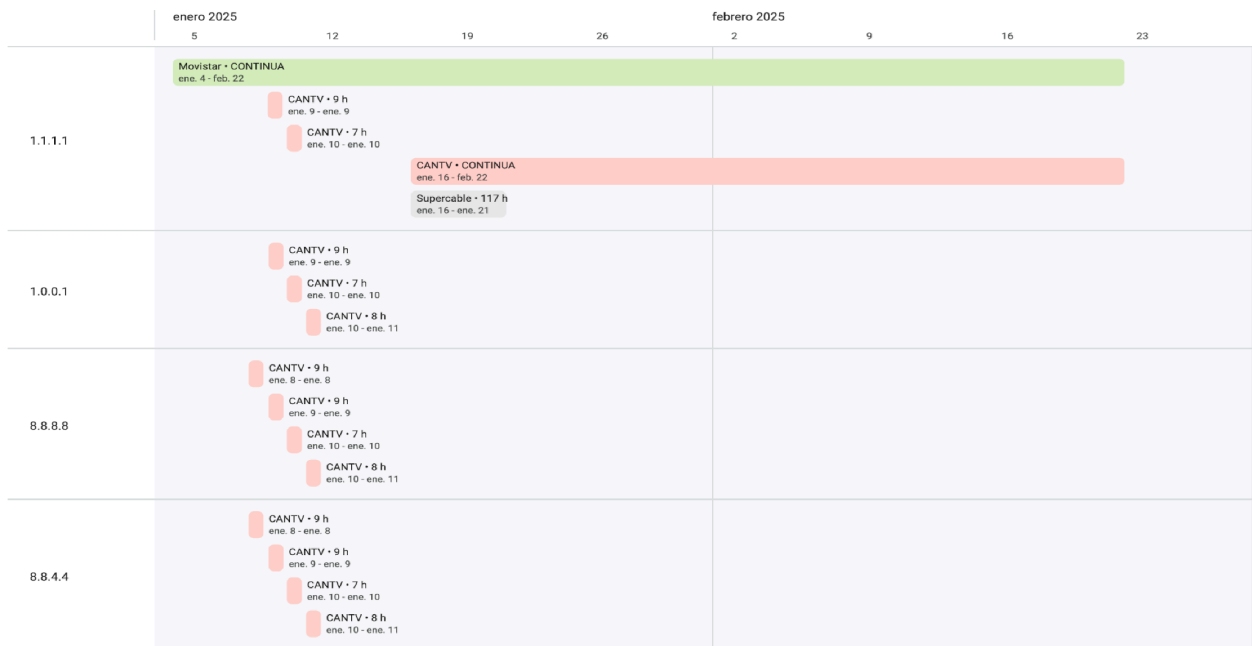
enero 2025
febrero 2025
5
12
19
26
2
9
16
23

1.1.1.1

Movistar • CONTINUA
ene. 4 - feb. 22

CANTV • 9 h
ene. 9 - ene. 9

CANTV • 7 h
ene. 10 - ene. 10

CANTV • CONTINUA
ene. 16 - feb. 22

Supercable • 117 h
ene. 16 - ene. 21

1.0.0.1

CANTV • 9 h
ene. 9 - ene. 9

CANTV • 7 h
ene. 10 - ene. 10

CANTV • 8 h
ene. 10 - ene. 11

8.8.8.8

CANTV • 9 h
ene. 8 - ene. 8

CANTV • 9 h
ene. 9 - ene. 9

CANTV • 7 h
ene. 10 - ene. 10

CANTV • 8 h
ene. 10 - ene. 11

8.8.4.4

CANTV • 9 h
ene. 8 - ene. 8

CANTV • 9 h
ene. 9 - ene. 9

CANTV • 7 h
ene. 10 - ene. 10

CANTV • 8 h
ene. 10 - ene. 11